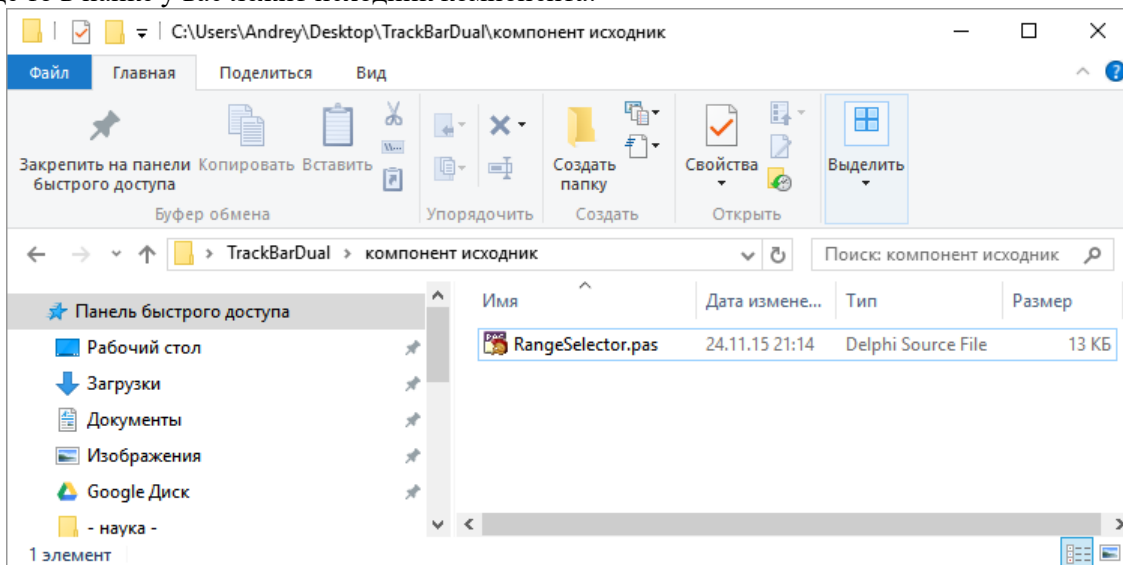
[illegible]

C:\Users\Andrey\Desktop\TrackBarDual\компонент исходник

Файл Главная Поделиться Вид

Закрепить на панели быстрого доступа Копировать Вставить

Буфер обмена

Упорядочить

Создать папку

Создать

Свойства

Открыть

Выделить

TrackBarDual > компонент исходник

Поиск: компонент исходник

Панель быстрого доступа

Рабочий стол

Загрузки

Документы

Изображения

Google Диск

- наука -

| Имя | Дата измене... | Тип | Размер |
|---|---|---|---|
| RangeSelector.pas | 24.11.15 21:14 | Delphi Source File | 13 КБ |

1 элемент